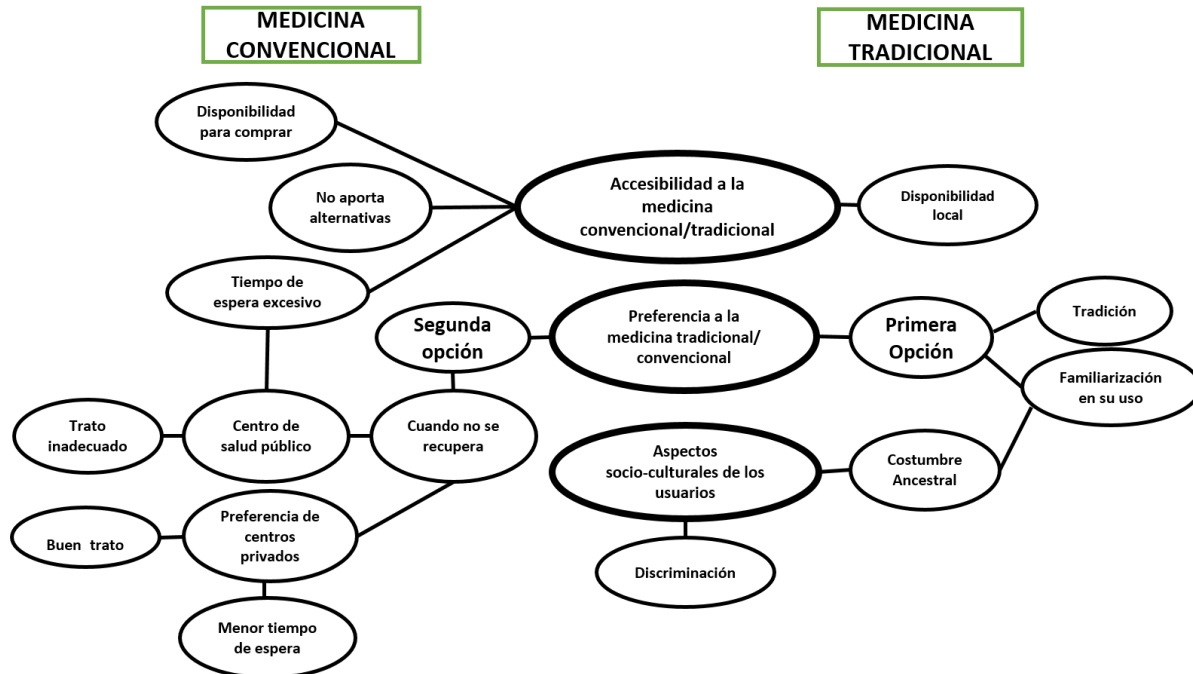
MEDICINA CONVENCIONAL

MEDICINA TRADICIONAL

Disponibilidad para comprar

No aporta alternativas

Accesibilidad a la medicina convencional/tradicional

Disponibilidad local

Tiempo de espera excesivo

Segunda opción

Preferencia a la medicina tradicional/ convencional

Primera Opción

Tradición

Familiarización en su uso

Trato inadecuado

Centro de salud público

Cuando no se recupera

Aspectos socio-culturales de los usuarios

Costumbre Ancestral

Buen trato

Preferencia de centros privados

Discriminación

Menor tiempo de espera